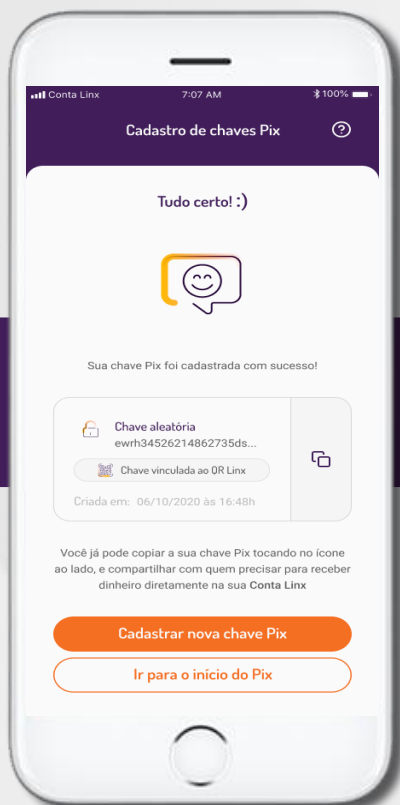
Conta Linx 7:07 AM 100%

Cadastro de chaves Pix

Tudo certo! :)

Sua chave Pix foi cadastrada com sucesso!

Chave aleatória
ewrh34526214862735ds...

Chave vinculada ao QR Linx

Criada em: 06/10/2020 às 16:48h

Você já pode copiar a sua chave Pix tocando no ícone ao lado, e compartilhar com quem precisar para receber dinheiro diretamente na sua Conta Linx

Cadastrar nova chave Pix

Ir para o início do Pix